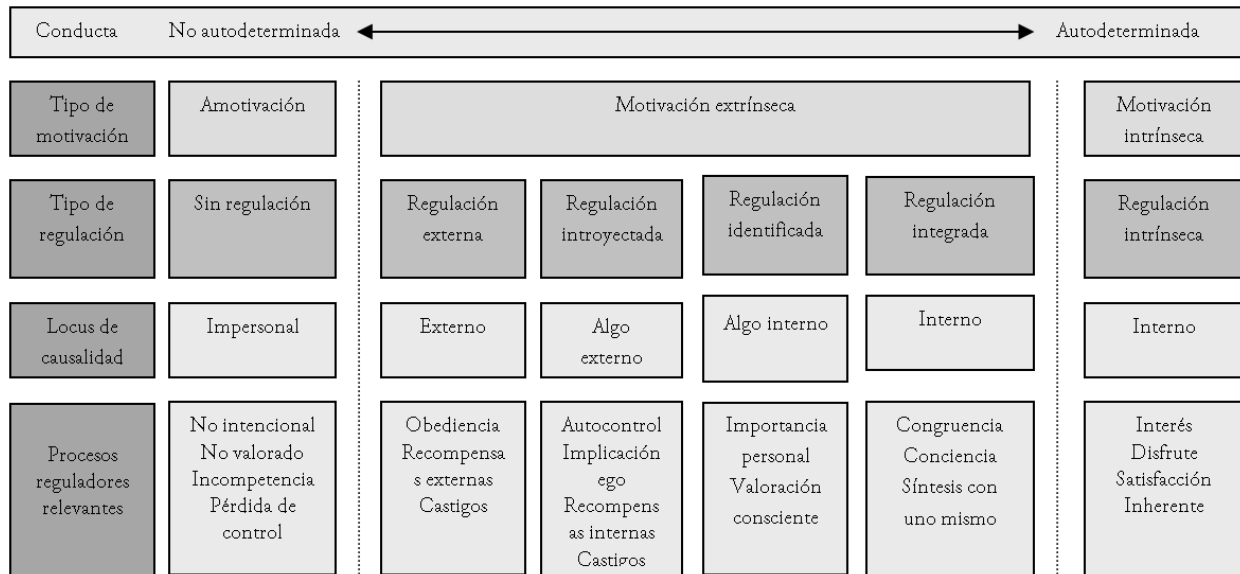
Conducta No autodeterminada Autodeterminada

| Tipo de motivación | Amotivación | Motivación extrínseca | | | | Motivación intrínseca |
|---|---|---|---|---|---|---|
| Tipo de regulación | Sin regulación | Regulación externa | Regulación introyectada | Regulación identificada | Regulación integrada | Regulación intrínseca |
| Locus de causalidad | Impersonal | Externo | Algo externo | Algo interno | Interno | Interno |
| Procesos reguladores relevantes | No intencional No valorado Incompetencia Pérdida de control | Obediencia Recompensa s externas Castigos | Autocontrol Implicación ego Recompens as internas Castigos | Importancia personal Valoración consciente | Congruencia Conciencia Síntesis con uno mismo | Interés Disfrute Satisfacción Inherente |